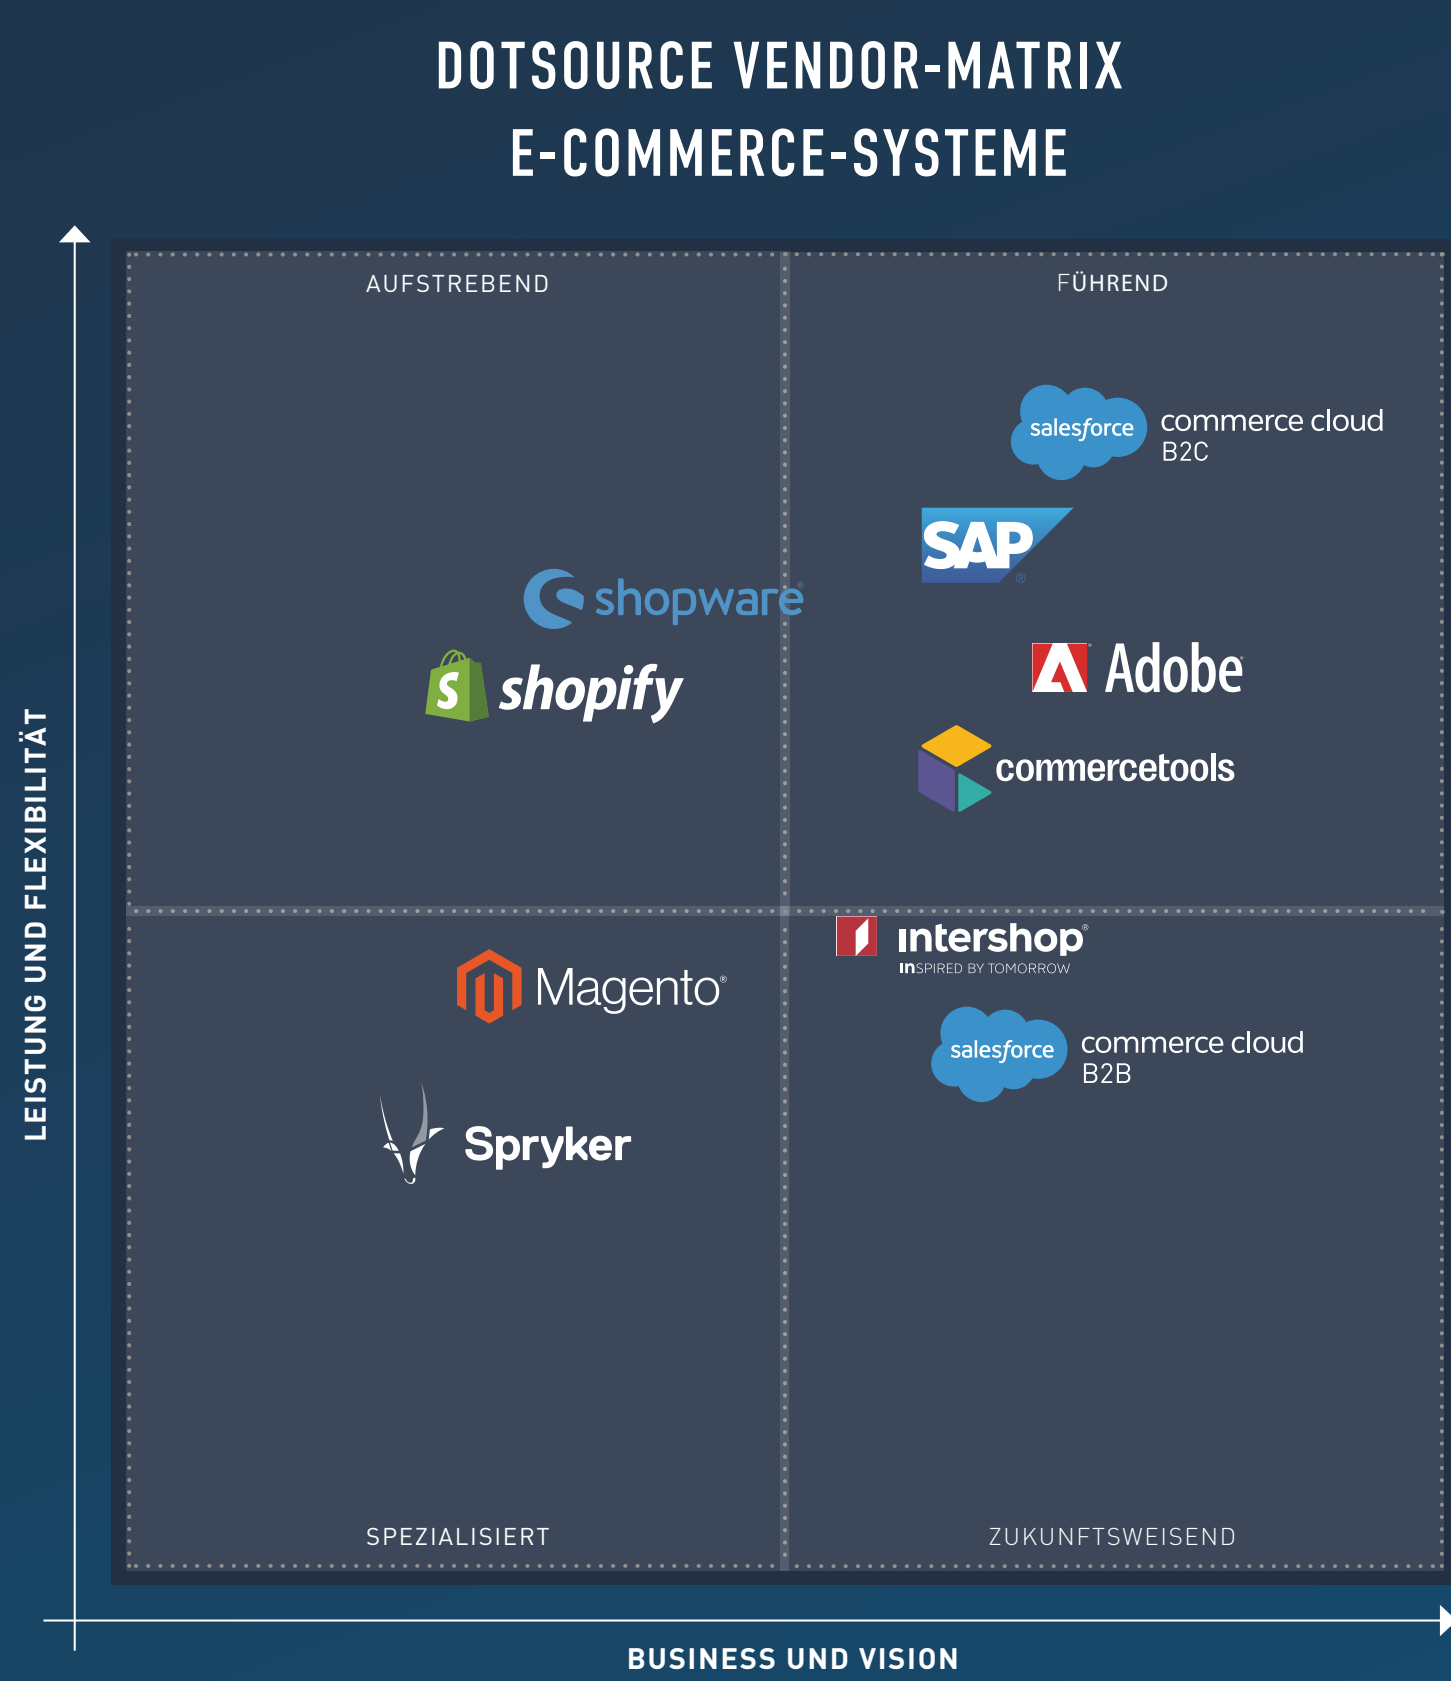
DOTSOURCE VENDOR-MATRIX
E-COMMERCE-SYSTEME

LEISTUNG UND FLEXIBILITÄT

AUFSTREBEND

shopware

shopify

FÜHREND

salesforce commerce cloud B2C

SAP

Adobe

commercetools

Magento

Spryker

SPEZIALISIERT

intershop INSPIRED BY TOMORROW

salesforce commerce cloud B2B

ZUKUNFTSWEISEND

BUSINESS UND VISION